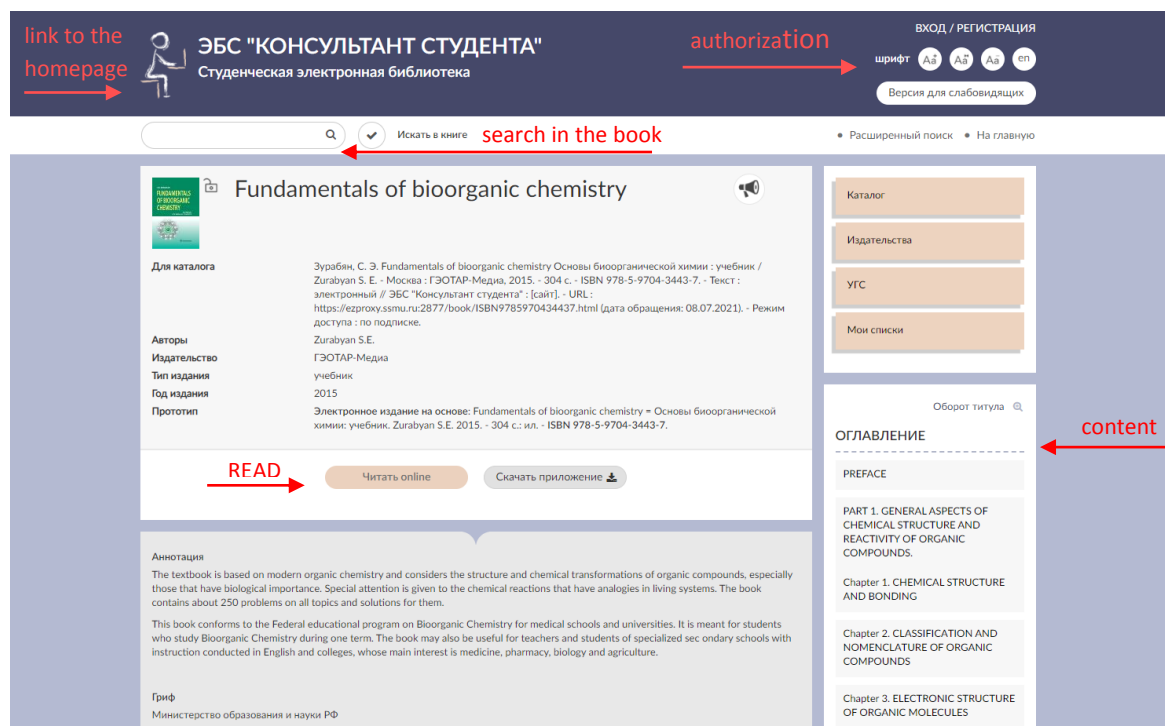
link to the homepage

ЭБС "КОНСУЛЬТАНТ СТУДЕНТА"
Студенческая электронная библиотека

authorization

ВХОД / РЕГИСТРАЦИЯ

шрифт Aa Aa Aa en

Версия для слабовидящих

Искать в книге

search in the book

Расширенный поиск • На главную

FUNDAMENTALS OF BIOORGANIC CHEMISTRY

Fundamentals of bioorganic chemistry

| Для каталога | Зурабян, С. Э. Fundamentals of bioorganic chemistry Основы биоорганической химии : учебник / Zurabyan S. E. - Москва : ГЭОТАР-Медиа, 2015. - 304 с. - ISBN 978-5-9704-3443-7. - Текст : электронный // ЭБС "Консультант студента" : [сайт]. - URL : https://ezproxy.ssmu.ru:2877/book/ISBN9785970434437.html (дата обращения: 08.07.2021). - Режим доступа : по подписке. |
|---|---|
| Авторы | Zurabyan S.E. |
| Издательство | ГЭОТАР-Медиа |
| Тип издания | учебник |
| Год издания | 2015 |
| Прототип | Электронное издание на основе: Fundamentals of bioorganic chemistry = Основы биоорганической химии: учебник. Zurabyan S.E. 2015. - 304 с.: ил. - ISBN 978-5-9704-3443-7. |

READ

Читать online

Скачать приложение

Аннотация
The textbook is based on modern organic chemistry and considers the structure and chemical transformations of organic compounds, especially those that have biological importance. Special attention is given to the chemical reactions that have analogies in living systems. The book contains about 250 problems on all topics and solutions for them.

This book conforms to the Federal educational program on Bioorganic Chemistry for medical schools and universities. It is meant for students who study Bioorganic Chemistry during one term. The book may also be useful for teachers and students of specialized sec ondary schools with instruction conducted in English and colleges, whose main interest is medicine, pharmacy, biology and agriculture.

Гриф
Министерство образования и науки РФ

Каталог

Издательства

УГС

Мои списки

Оборот титула

ОГЛАВЛЕНИЕ

content

PREFACE

PART 1. GENERAL ASPECTS OF CHEMICAL STRUCTURE AND REACTIVITY OF ORGANIC COMPOUNDS.

Chapter 1. CHEMICAL STRUCTURE AND BONDING

Chapter 2. CLASSIFICATION AND NOMENCLATURE OF ORGANIC COMPOUNDS

Chapter 3. ELECTRONIC STRUCTURE OF ORGANIC MOLECULES